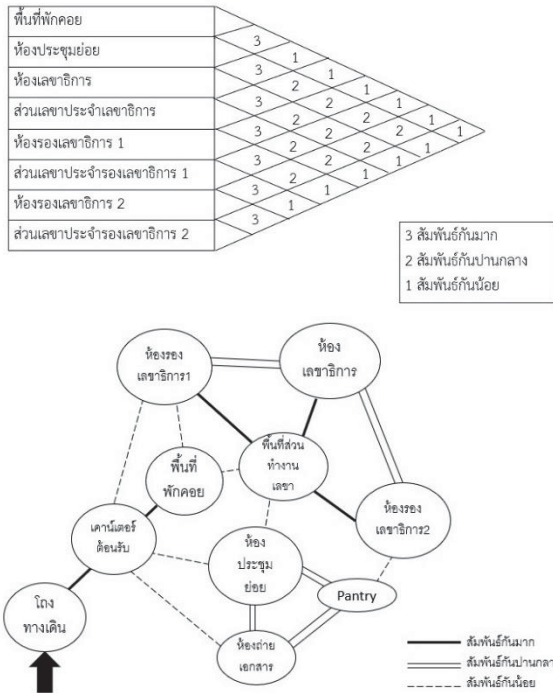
พื้นที่พักคอย
ห้องประชุมย่อย
ห้องเลขาธิการ
ส่วนเลขาประจำเลขาธิการ
ห้องรองเลขาธิการ 1
ส่วนเลขาประจำรองเลขาธิการ 1
ห้องรองเลขาธิการ 2
ส่วนเลขาประจำรองเลขาธิการ 2

3 1 1
3 2 1 1
3 2 2 1 1
3 2 2 2 1
3 2 2 1 1
3 2 1 1
3 1
3
1

3 สัมพันธ์กันมาก
2 สัมพันธ์กันปานกลาง
1 สัมพันธ์กันน้อย

ห้องรองเลขาธิการ1
ห้องเลขาธิการ
พื้นที่ส่วนทำงานเลขา
พื้นที่พักคอย
ห้องรองเลขาธิการ2
เคาน์เตอร์ต้อนรับ
ห้องประชุมย่อย
Pantry
โถงทางเดิน
ห้องถ่ายเอกสาร

สัมพันธ์กันมาก
สัมพันธ์กันปานกลา
สัมพันธ์กันน้อย